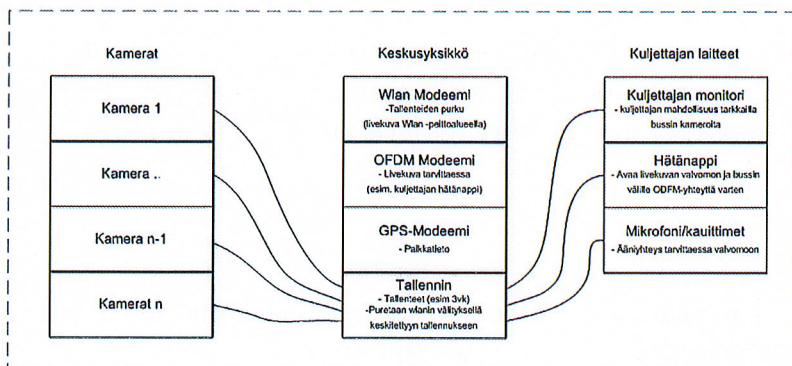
Kamerat

Kamera 1

Kamera ..

Kamera n-1

Kamerat n

Keskusyksikkö

Wlan Modeemi
-Tallenteiden purku
(livekuva Wlan -peittoalueella)

OFDM Modeemi
- Livekuva tarvittaessa
(esim. kuljettajan hätänappi)

GPS-Modeemi
- Paikkatieto

Tallennin
- Tallenteet (esim 3vk)
-Puretaan wlanin välityksellä keskitettyyn tallennukseen

Kuljettajan laitteet

Kuljettajan monitori
- kuljettajan mahdollisuus tarkkailla bussin kameroita

Hätänappi
- Avaa livekuvan valvomon ja bussin välille ODFM-yhteyttä varten

Mikrofoni/kauittimet
- Ääniyhteys tarvittaessa valvomoon